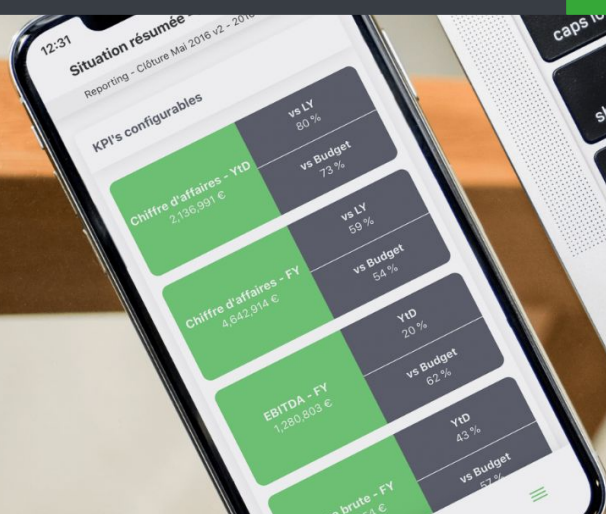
12:31

Situation résumée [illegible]

Reporting - Clôture Mai 2016 v2 - 201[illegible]

KPI's configurables

Chiffre d'affaires - YtD
2,136,991 €

vs LY
80 %

vs Budget
73 %

Chiffre d'affaires - FY
4,642,914 €

vs LY
59 %

vs Budget
54 %

EBITDA - FY
1,280,803 €

YtD
20 %

vs Budget
62 %

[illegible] brute - FY
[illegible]4 €

YtD
43 %

vs Budget
57 %

caps lo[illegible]

sh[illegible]